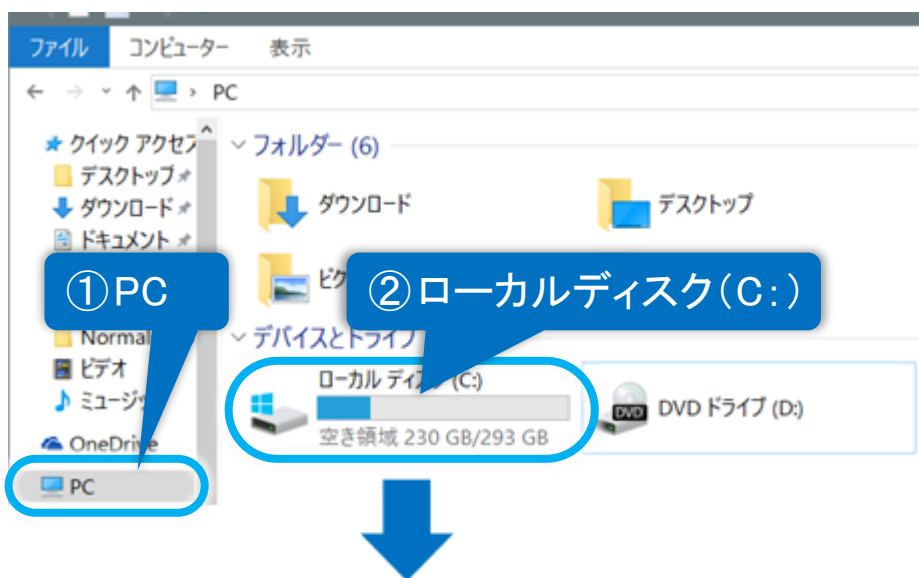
ファイル コンピューター 表示

← → ˅ ↑ › PC

クイック アクセス
デスクトップ
ダウンロード
ドキュメント
Normal
ビデオ
ミュージッ
OneDrive
PC

フォルダー (6)
ダウンロード
デスクトップ
ピク

①PC

②ローカルディスク(C:)

デバイスとドライブ
ローカル ディスク (C:)
空き領域 230 GB/293 GB
DVD
DVD ドライブ (D:)